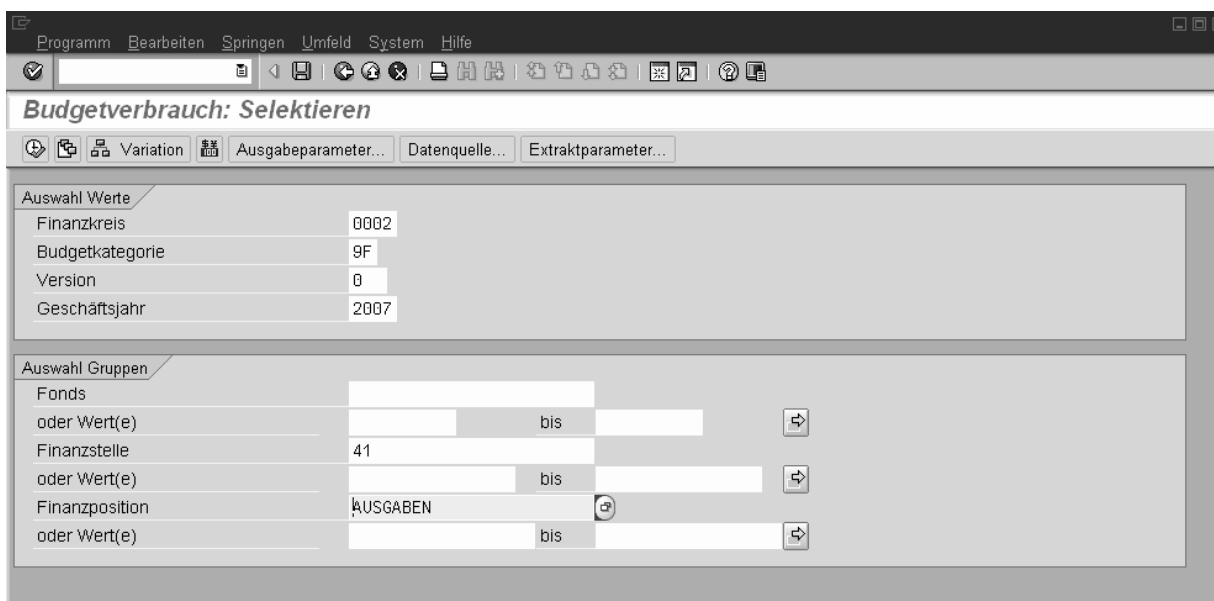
Programm Bearbeiten Springen Umfeld System Hilfe

Budgetverbrauch: Selektieren

Variation | Ausgabeparameter... | Datenquelle... | Extraktparameter...

Auswahl Werte

| | |
|---|---|
| Finanzkreis | 0002 |
| Budgetkategorie | 9F |
| Version | 0 |
| Geschäftsjahr | 2007 |

Auswahl Gruppen

| | | | |
|---|---|---|---|
| Fonds | | | |
| oder Wert(e) | | bis | |
| Finanzstelle | 41 | | |
| oder Wert(e) | | bis | |
| Finanzposition | AUSGABEN | | |
| oder Wert(e) | | bis | |